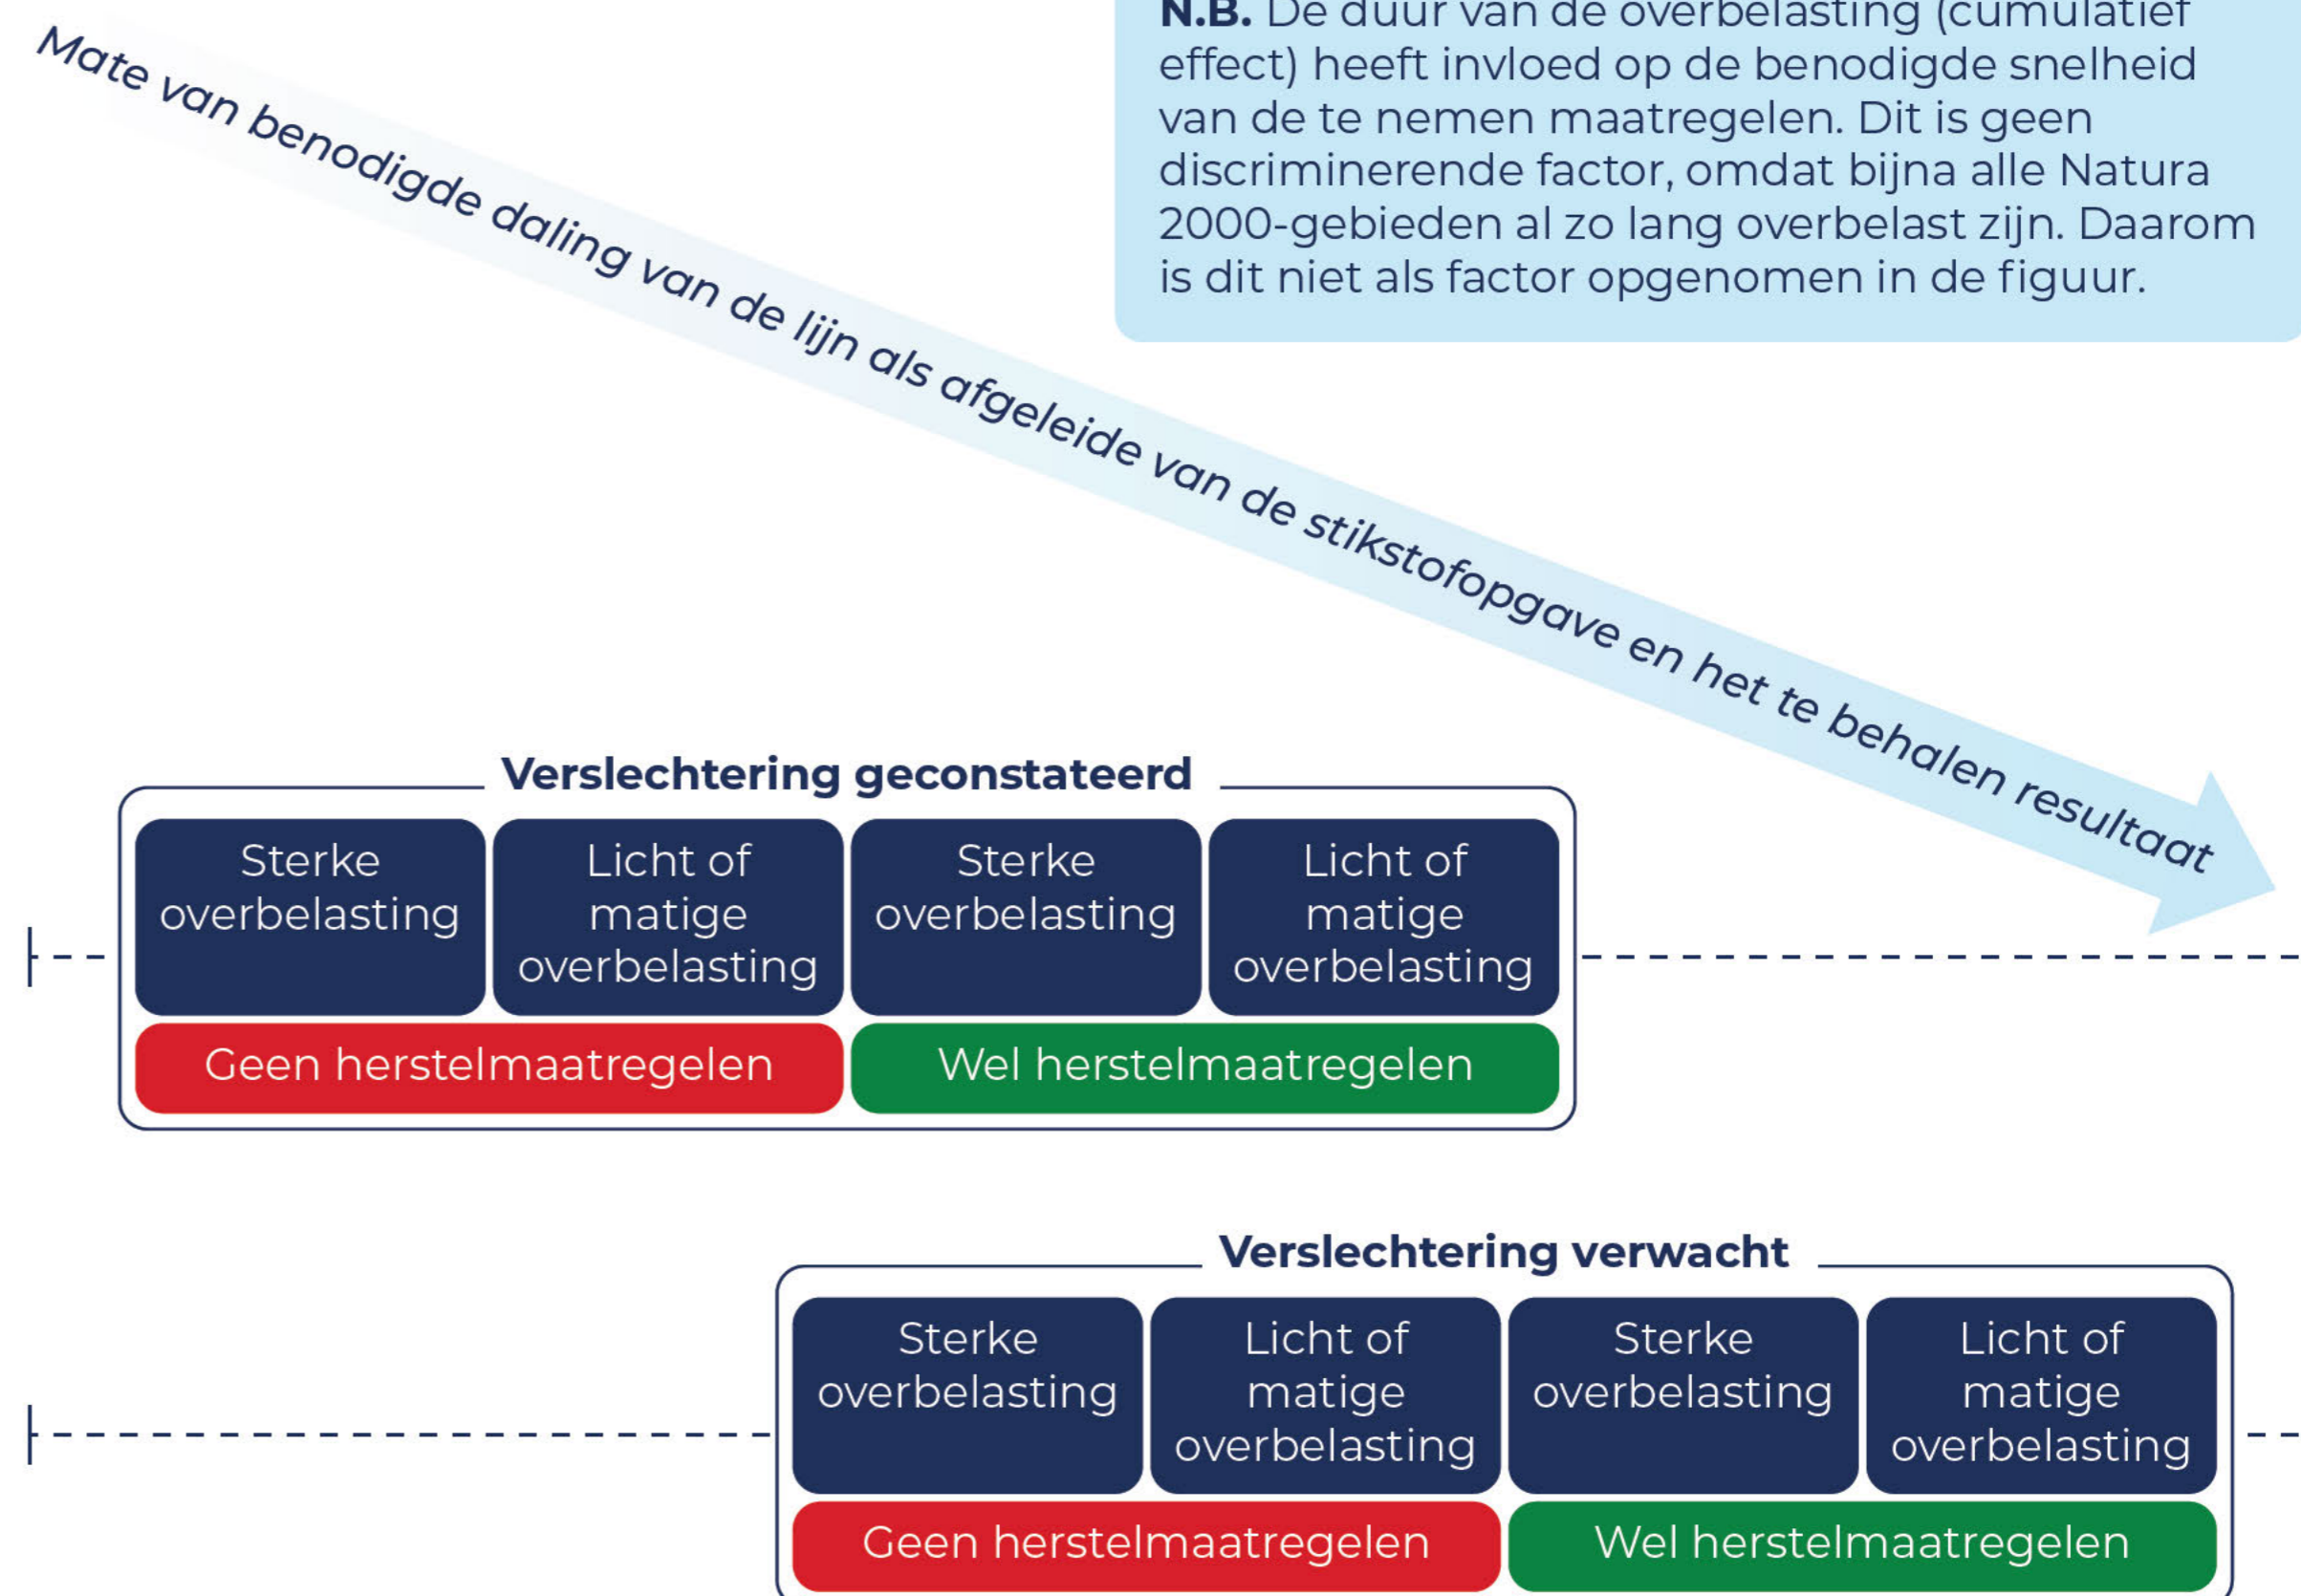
**N.B.** De duur van de overbelasting (cumulatief effect) heeft invloed op de benodigde snelheid van de te nemen maatregelen. Dit is geen discriminerende factor, omdat bijna alle Natura 2000-gebieden al zo lang overbelast zijn. Daarom is dit niet als factor opgenomen in de figuur.

Mate van benodigde daling van de lijn als afgeleide van de stikstofopgave en het te behalen resultaat

**Verslechtering geconstateerd**

| Sterke overbelasting | Licht of matige overbelasting | Sterke overbelasting | Licht of matige overbelasting |
|---|---|---|---|
| Geen herstelmaatregelen | | Wel herstelmaatregelen | |

**Verslechtering verwacht**

| Sterke overbelasting | Licht of matige overbelasting | Sterke overbelasting | Licht of matige overbelasting |
|---|---|---|---|
| Geen herstelmaatregelen | | Wel herstelmaatregelen | |